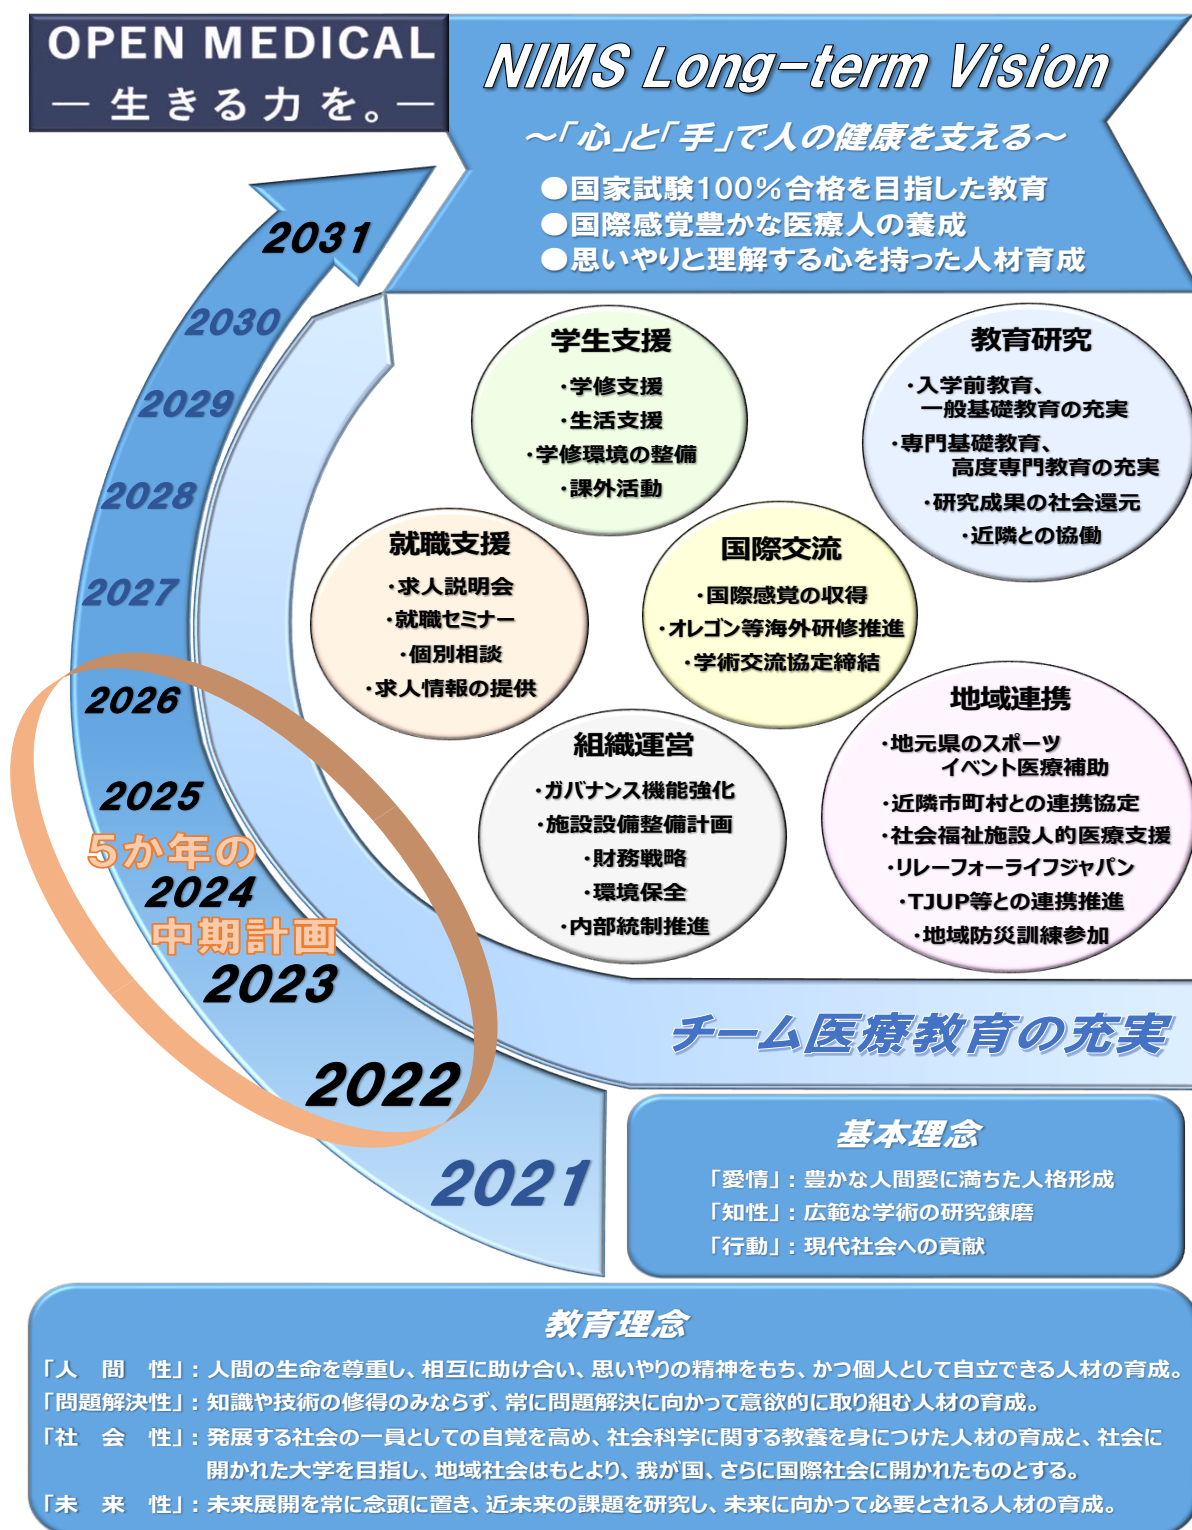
OPEN MEDICAL
— 生きる力を。—

NIMS Long-term Vision
〜「心」と「手」で人の健康を支える〜
●国家試験100%合格を目指した教育
●国際感覚豊かな医療人の養成
●思いやりと理解する心を持った人材育成

2031
2030
2029
2028
2027
2026
2025
5か年の
2024
中期計画
2023
2022
2021

学生支援
・学修支援
・生活支援
・学修環境の整備
・課外活動

教育研究
・入学前教育、一般基礎教育の充実
・専門基礎教育、高度専門教育の充実
・研究成果の社会還元
・近隣との協働

就職支援
・求人説明会
・就職セミナー
・個別相談
・求人情報の提供

国際交流
・国際感覚の収得
・オレゴン等海外研修推進
・学術交流協定締結

地域連携
・地元県のスポーツイベント医療補助
・近隣市町村との連携協定
・社会福祉施設人的医療支援
・リレーフォーライフジャパン
・TJUP等との連携推進
・地域防災訓練参加

組織運営
・ガバナンス機能強化
・施設設備整備計画
・財務戦略
・環境保全
・内部統制推進

チーム医療教育の充実

基本理念
「愛情」：豊かな人間愛に満ちた人格形成
「知性」：広範な学術の研究錬磨
「行動」：現代社会への貢献

教育理念
「人　間　性」：人間の生命を尊重し、相互に助け合い、思いやりの精神をもち、かつ個人として自立できる人材の育成。
「問題解決性」：知識や技術の修得のみならず、常に問題解決に向かって意欲的に取り組む人材の育成。
「社　会　性」：発展する社会の一員としての自覚を高め、社会科学に関する教養を身につけた人材の育成と、社会に開かれた大学を目指し、地域社会はもとより、我が国、さらに国際社会に開かれたものとする。
「未　来　性」：未来展開を常に念頭に置き、近未来の課題を研究し、未来に向かって必要とされる人材の育成。